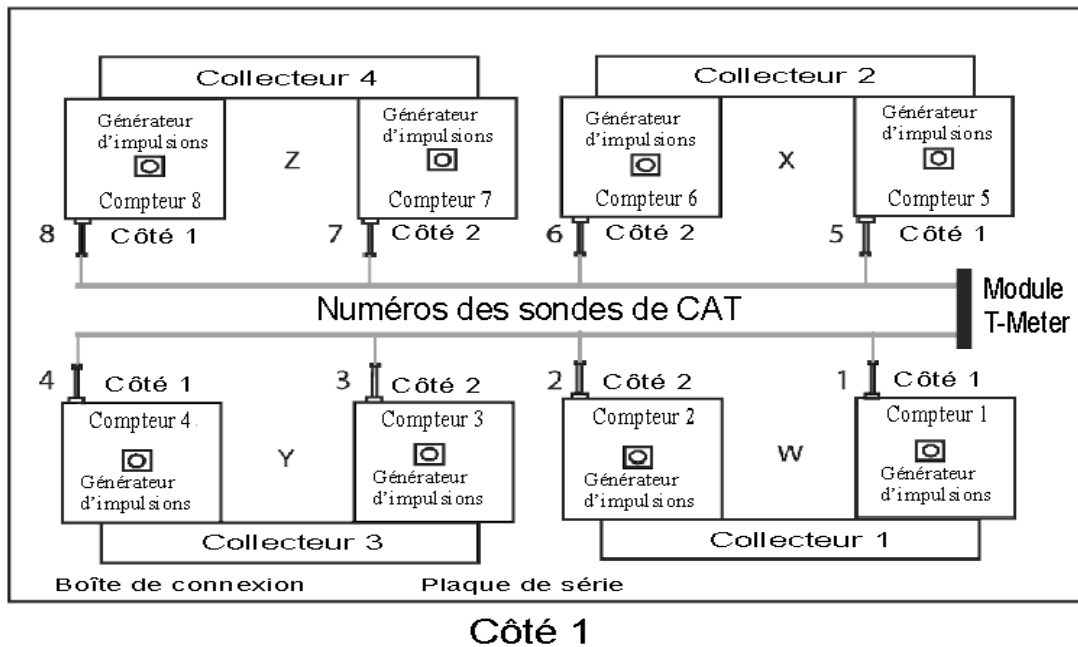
Collecteur 4

Générateur d'impulsions
Compteur 8

Z

Générateur d'impulsions
Compteur 7

Collecteur 2

Générateur d'impulsions
Compteur 6

X

Générateur d'impulsions
Compteur 5

8 Côté 1
7 Côté 2
6 Côté 2
5 Côté 1

Numéros des sondes de CAT

Module T-Meter

4 Côté 1
3 Côté 2
2 Côté 2
1 Côté 1

Compteur 4
Générateur d'impulsions

Y

Compteur 3
Générateur d'impulsions

Compteur 2
Générateur d'impulsions

W

Compteur 1
Générateur d'impulsions

Collecteur 3

Collecteur 1

Boîte de connexion

Plaque de série

Côté 1